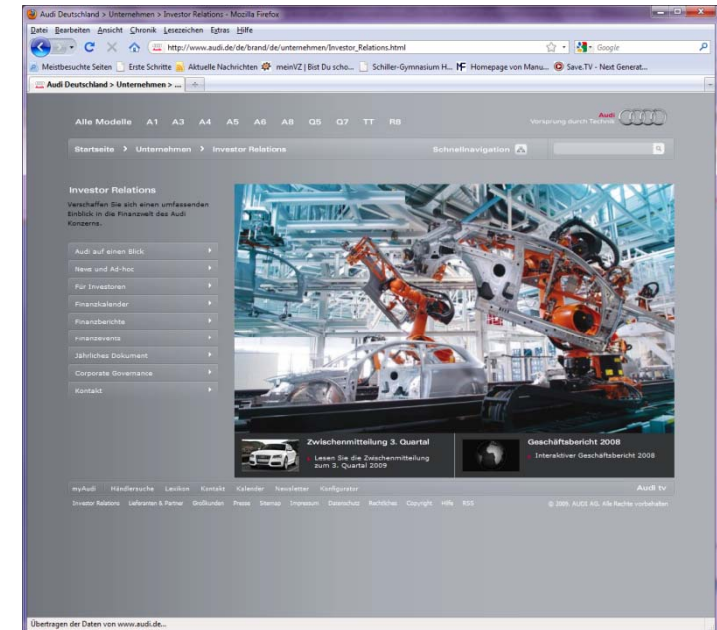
Audi Deutschland > Unternehmen > Investor Relations - Mozilla Firefox

Datei Bearbeiten Ansicht Chronik Lesezeichen Extras Hilfe

http://www.audi.de/de/brand/de/unternehmen/Investor_Relations.html

Google

Meistbesuchte Seiten Erste Schritte Aktuelle Nachrichten meinVZ | Bist Du scho... Schiller-Gymnasium H... Homepage von Manu... Save.TV - Next Generat...

Audi Deutschland > Unternehmen > ...

Alle Modelle A1 A3 A4 A5 A6 A8 Q5 Q7 TT R8

Audi Vorsprung durch Technik

Startseite > Unternehmen > Investor Relations

Schnellnavigation

Investor Relations

Verschaffen Sie sich einen umfassenden Einblick in die Finanzwelt des Audi Konzerns.

Audi auf einen Blick

News und Ad-hoc

Für Investoren

Finanzkalender

Finanzberichte

Finanzevents

Jährliches Dokument

Corporate Governance

Kontakt

Zwischenmitteilung 3. Quartal

Lesen Sie die Zwischenmitteilung zum 3. Quartal 2009

Geschäftsbericht 2008

Interaktiver Geschäftsbericht 2008

myAudi Händlersuche Lexikon Kontakt Kalender Newsletter Konfigurator

Audi tv

Investor Relations Lieferanten & Partner Großkunden Presse Sitemap Impressum Datenschutz Rechtliches Copyright Hilfe RSS

© 2009, AUDI AG. Alle Rechte vorbehalten

Übertragen der Daten von www.audi.de...